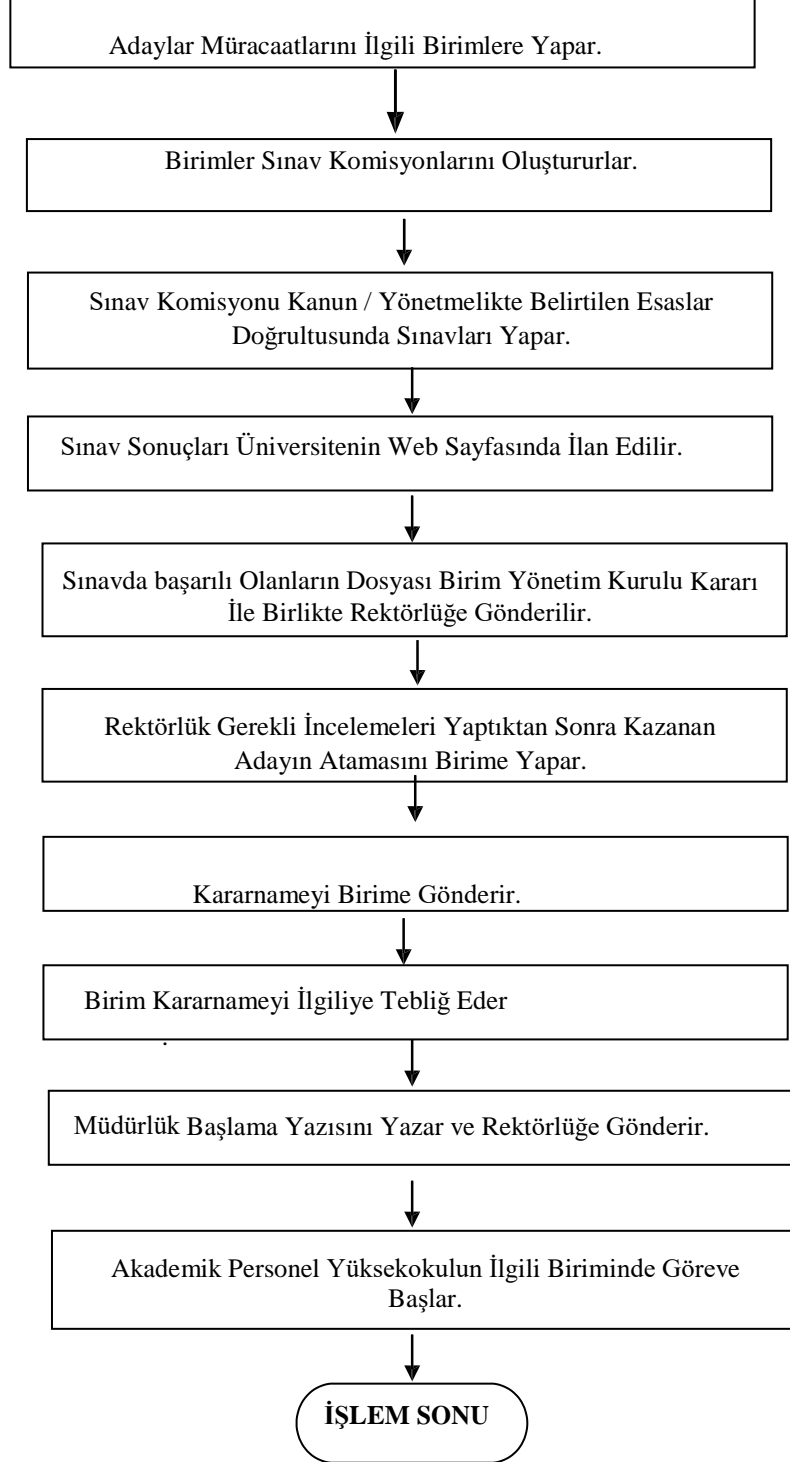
Adaylar Müracaatlarını İlgili Birimlere Yapar.

Birimler Sınav Komisyonlarını Oluştururlar.

Sınav Komisyonu Kanun / Yönetmelikte Belirtilen Esaslar Doğrultusunda Sınavları Yapar.

Sınav Sonuçları Üniversitenin Web Sayfasında İlan Edilir.

Sınavda başarılı Olanların Dosyası Birim Yönetim Kurulu Kararı İle Birlikte Rektörlüğe Gönderilir.

Rektörlük Gerekli İncelemeleri Yaptıktan Sonra Kazanan Adayın Atamasını Birime Yapar.

Kararnameyi Birime Gönderir.

Birim Kararnameyi İlgiliye Tebliğ Eder

Müdürlük Başlama Yazısını Yazar ve Rektörlüğe Gönderir.

Akademik Personel Yüksekokulun İlgili Biriminde Göreve Başlar.

İŞLEM SONU